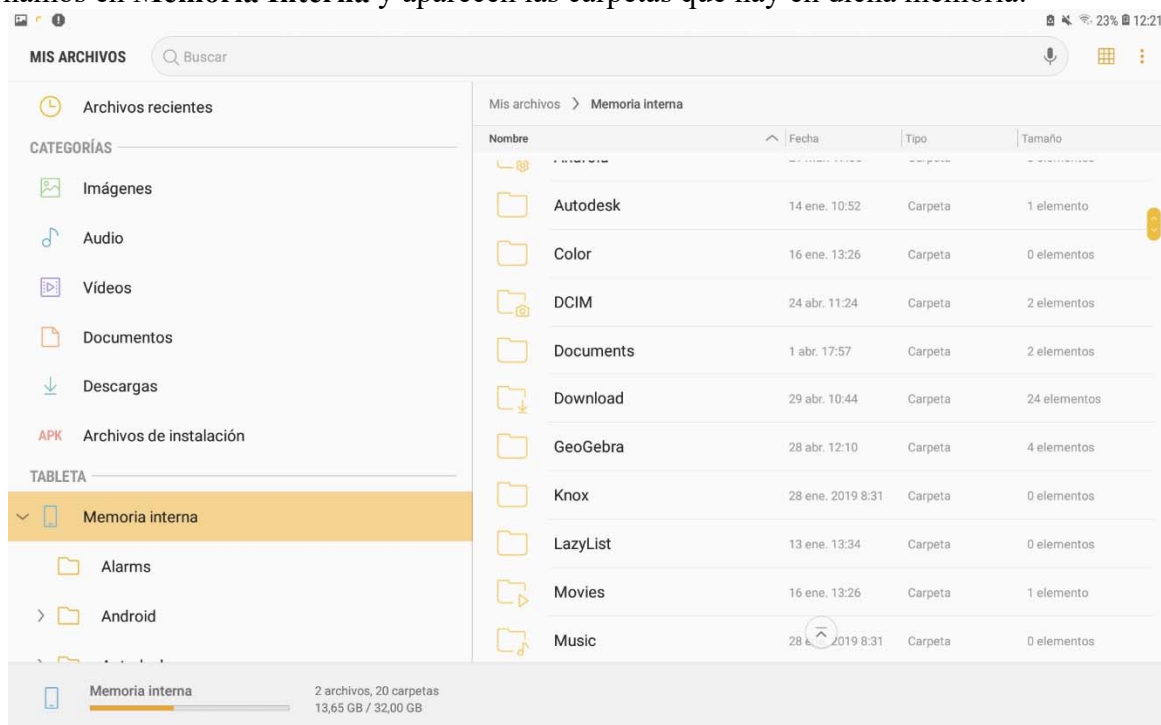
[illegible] en Memoria interna y aparecen las carpetas que hay en dicha memoria.

23% 12:21

MIS ARCHIVOS Buscar

Archivos recientes

CATEGORÍAS

Imágenes

Audio

Vídeos

Documentos

Descargas

APK Archivos de instalación

TABLETA

Memoria interna

Alarms

Android

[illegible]

Mis archivos > Memoria interna

| Nombre | Fecha | Tipo | Tamaño |
|---|---|---|---|
| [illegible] | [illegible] | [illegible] | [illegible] |
| Autodesk | 14 ene. 10:52 | Carpeta | 1 elemento |
| Color | 16 ene. 13:26 | Carpeta | 0 elementos |
| DCIM | 24 abr. 11:24 | Carpeta | 2 elementos |
| Documents | 1 abr. 17:57 | Carpeta | 2 elementos |
| Download | 29 abr. 10:44 | Carpeta | 24 elementos |
| GeoGebra | 28 abr. 12:10 | Carpeta | 4 elementos |
| Knox | 28 ene. 2019 8:31 | Carpeta | 0 elementos |
| LazyList | 13 ene. 13:34 | Carpeta | 0 elementos |
| Movies | 16 ene. 13:26 | Carpeta | 1 elemento |
| Music | 28 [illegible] 2019 8:31 | Carpeta | 0 elementos |

Memoria interna 2 archivos, 20 carpetas 13,65 GB / 32,00 GB